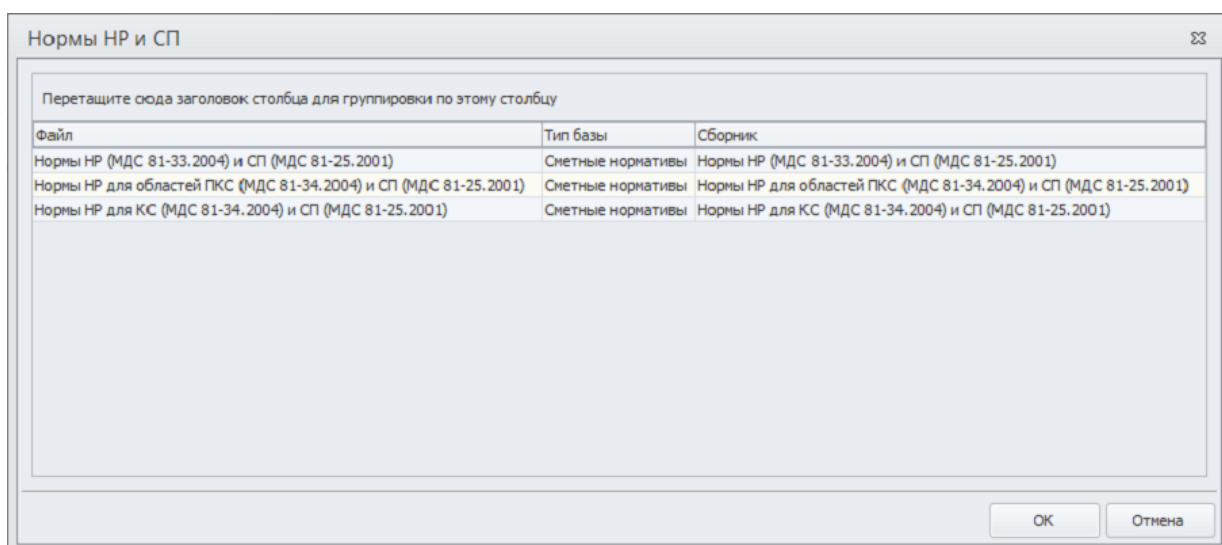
Нормы НР и СП

Перетащите сюда заголовок столбца для группировки по этому столбцу

| Файл | Тип базы | Сборник |
|---|---|---|
| Нормы НР (МДС 81-33.2004) и СП (МДС 81-25.2001) | Сметные нормативы | Нормы НР (МДС 81-33.2004) и СП (МДС 81-25.2001) |
| Нормы НР для областей ПКС (МДС 81-34.2004) и СП (МДС 81-25.2001) | Сметные нормативы | Нормы НР для областей ПКС (МДС 81-34.2004) и СП (МДС 81-25.2001) |
| Нормы НР для КС (МДС 81-34.2004) и СП (МДС 81-25.2001) | Сметные нормативы | Нормы НР для КС (МДС 81-34.2004) и СП (МДС 81-25.2001) |

OK
Отмена